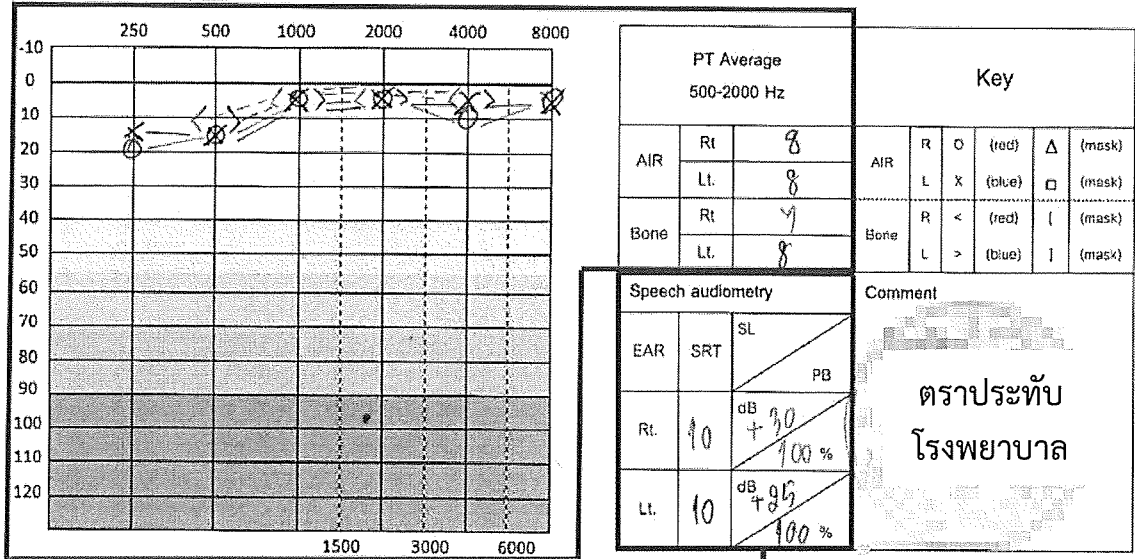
250 500 1000 2000 4000 8000

-10
0
10
20
30
40
50
60
70
80
90
100
110
120

1500 3000 6000

| PT Average 500-2000 Hz | | |
|---|---|---|
| AIR | Rt | 8 |
| | Lt. | 8 |
| Bone | Rt | 4 |
| | Lt. | 8 |

Key

| | | | | | |
|---|---|---|---|---|---|
| AIR | R | O | (red) | Δ | (mask) |
| | L | X | (blue) | □ | (mask) |
| Bone | R | < | (red) | [ | (mask) |
| | L | > | (blue) | ] | (mask) |

Speech audiometry

| EAR | SRT | SL / PB |
|---|---|---|
| Rt. | 10 | dB +30 / 100 % |
| Lt. | 10 | dB +95 / 100 % |

Comment

ตราประทับ
โรงพยาบาล